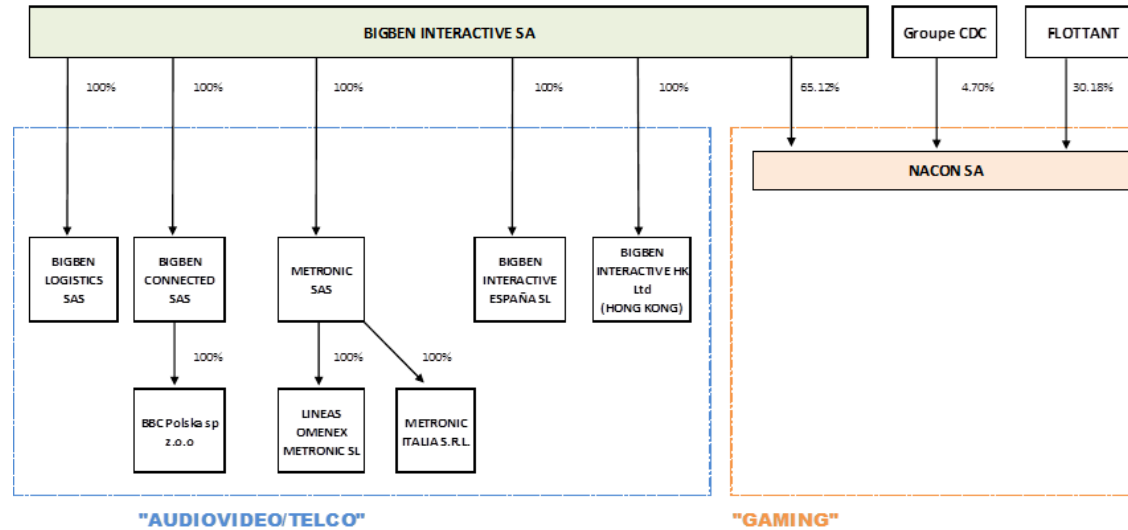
BIGBEN INTERACTIVE SA

Groupe CDC

FLOTTANT

100%

100%

100%

100%

100%

65.12%

4.70%

30.18%

NACON SA

BIGBEN LOGISTICS SAS

BIGBEN CONNECTED SAS

METRONIC SAS

BIGBEN INTERACTIVE ESPAÑA SL

BIGBEN INTERACTIVE HK Ltd (HONG KONG)

100%

100%

100%

BBC Polska sp z.o.o

LINEAS OMENEX METRONIC SL

METRONIC ITALIA S.R.L.

"AUDIOVIDEO/TELCO"

"GAMING"